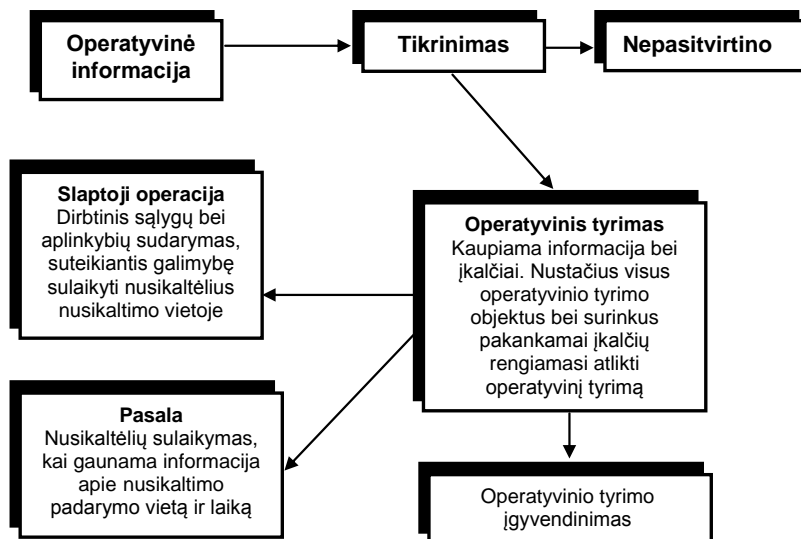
Operatyvinė informacija

Tikrinimas

Nepasitvirtino

Slaptoji operacija
Dirbtinis sąlygų bei aplinkybių sudarymas, suteikiantis galimybę sulaikyti nusikaltėlius nusikaltimo vietoje

Operatyvinis tyrimas
Kaupiama informacija bei įkalčiai. Nustačius visus operatyvinio tyrimo objektus bei surinkus pakankamai įkalčių rengiamasi atlikti operatyvinį tyrimą

Pasala
Nusikaltėlių sulaikymas, kai gaunama informacija apie nusikaltimo padarymo vietą ir laiką

Operatyvinio tyrimo įgyvendinimas